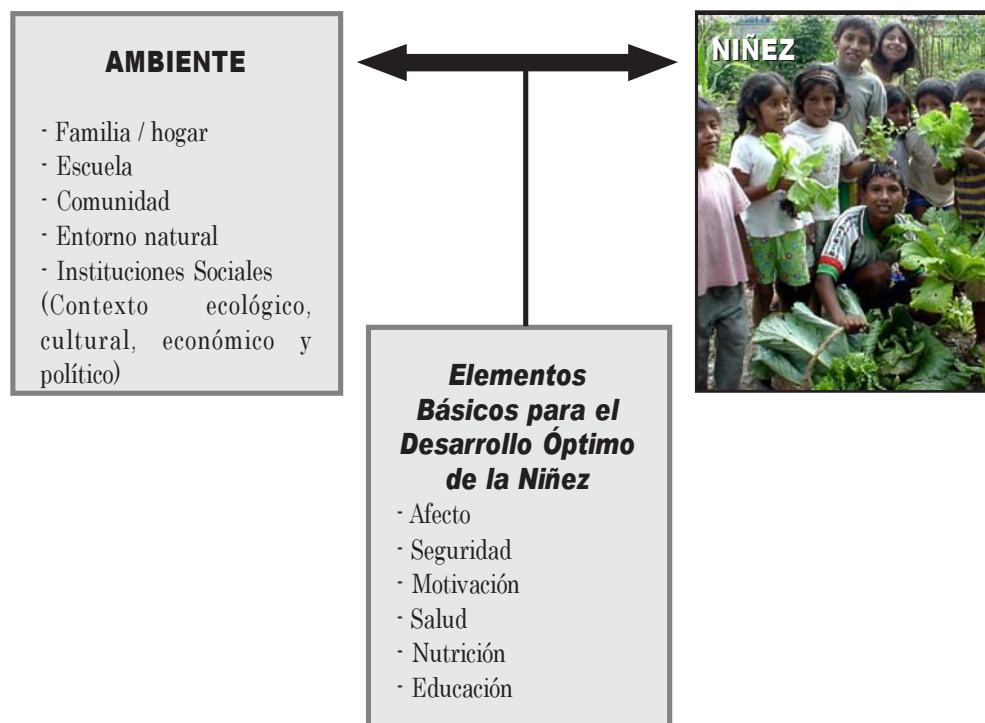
AMBIENTE

- Familia / hogar
- Escuela
- Comunidad
- Entorno natural
- Instituciones Sociales (Contexto ecológico, cultural, económico y político)

NIÑEZ

Elementos Básicos para el Desarrollo Óptimo de la Niñez

- Afecto
- Seguridad
- Motivación
- Salud
- Nutrición
- Educación